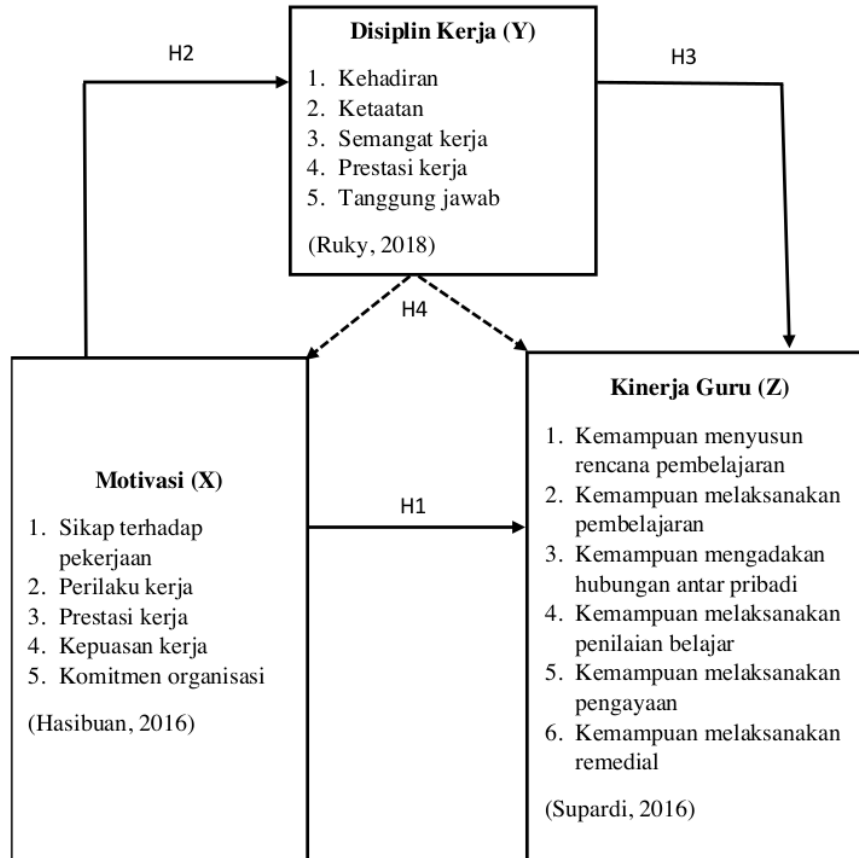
H2

Disiplin Kerja (Y)

1. Kehadiran
2. Ketaatan
3. Semangat kerja
4. Prestasi kerja
5. Tanggung jawab

(Ruky, 2018)

H3

H4

Motivasi (X)

1. Sikap terhadap pekerjaan
2. Perilaku kerja
3. Prestasi kerja
4. Kepuasan kerja
5. Komitmen organisasi

(Hasibuan, 2016)

H1

Kinerja Guru (Z)

1. Kemampuan menyusun rencana pembelajaran
2. Kemampuan melaksanakan pembelajaran
3. Kemampuan mengadakan hubungan antar pribadi
4. Kemampuan melaksanakan penilaian belajar
5. Kemampuan melaksanakan pengayaan
6. Kemampuan melaksanakan remedial

(Supardi, 2016)